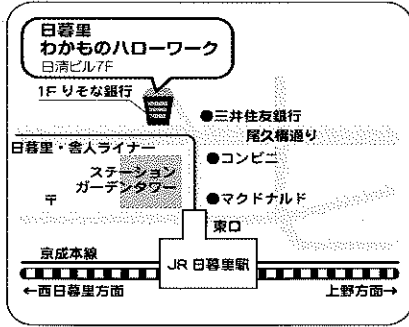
日暮里
わかものハローワーク
日清ビル7F

1F りそな銀行

●三井住友銀行
尾久橋通り

日暮里・舎人ライナー

●コンビニ

ステーション
ガーデンタワー

〒

●マクドナルド

東口

京成本線

JR 日暮里駅

←西日暮里方面

上野方面→